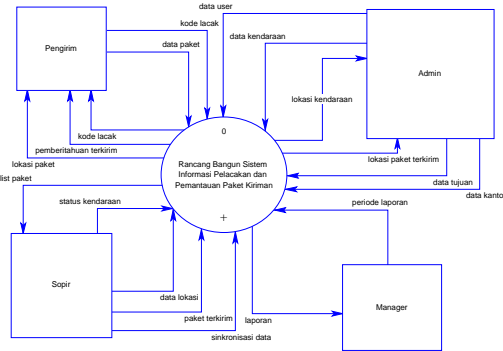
data user

kode lacak

data kendaraan

Pengirim

data paket

Admin

lokasi kendaraan

kode lacak

0

pemberitahuan terkirim

lokasi paket terkirim

lokasi paket

Rancang Bangun Sistem Informasi Pelacakan dan Pemantauan Paket Kiriman

data tujuan

list paket

data kantor

status kendaraan

periode laporan

+

Sopir

data lokasi

Manager

paket terkirim

laporan

sinkronisasi data